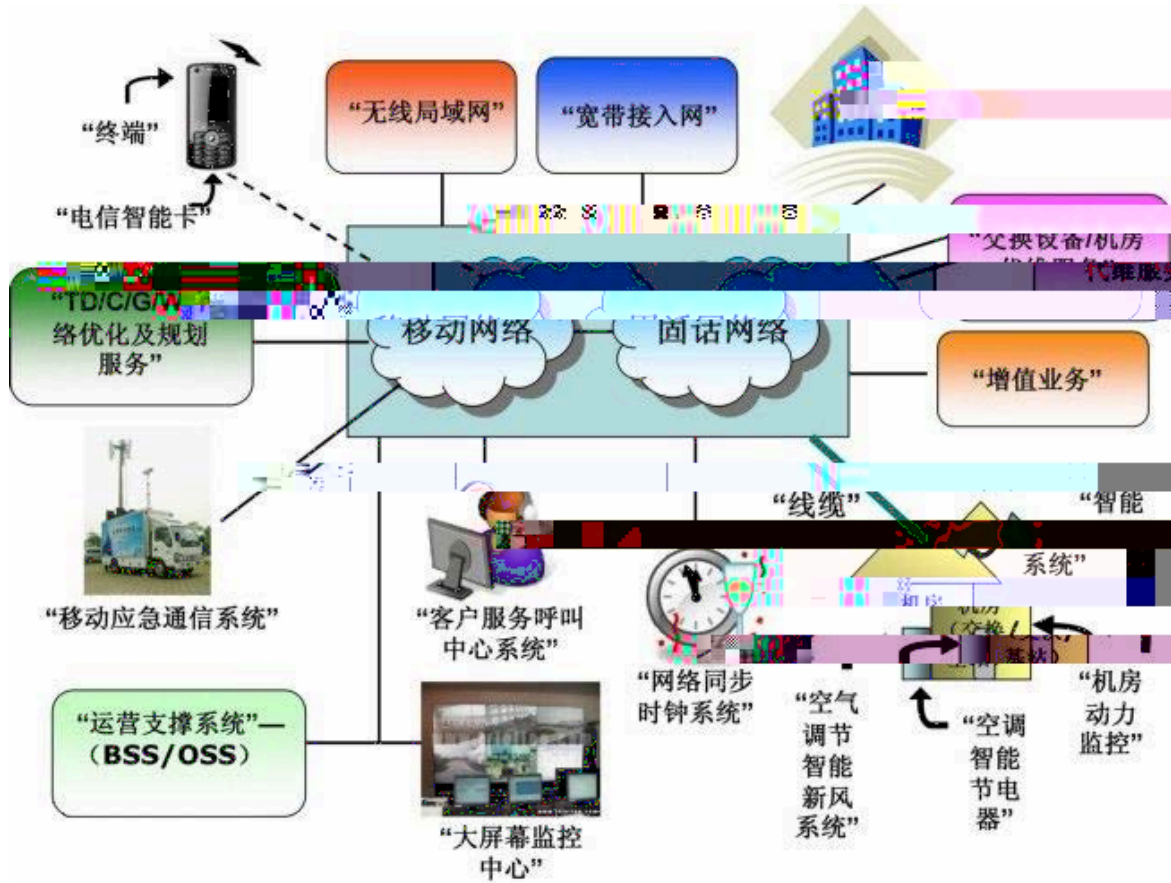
“终端”

“电信智能卡”

“无线局域网”

“宽带接入网”

“交换设备/机房代维服务”

“TD/C/G/W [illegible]络优化及规划服务”

移动网络

固话网络

“增值业务”

“移动应急通信系统”

“客户服务呼叫中心系统”

“线缆”

“智能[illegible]系统”

机房（交换/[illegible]基站）

“网络同步时钟系统”

“空气调节智能新风系统”

“空调智能节电器”

“机房动力监控”

“运营支撑系统”—（BSS/OSS）

“大屏幕监控中心”